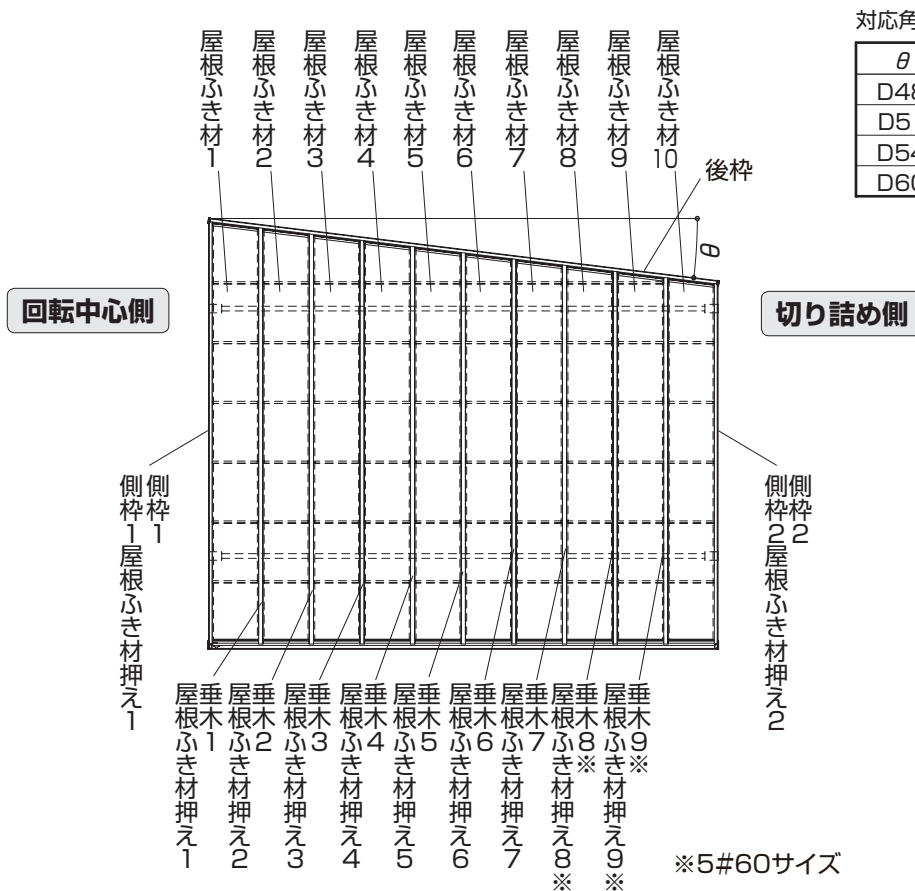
対応角

| θ |
|---|
| D48 |
| D5 |
| D54 |
| D60 |

屋根ふき材1 屋根ふき材2 屋根ふき材3 屋根ふき材4 屋根ふき材5 屋根ふき材6 屋根ふき材7 屋根ふき材8 屋根ふき材9 屋根ふき材10

後枠

θ

回転中心側

切り詰め側

側枠1

側枠1屋根ふき材押え1

側枠2

側枠2屋根ふき材押え2

垂木1 屋根ふき材押え1

垂木2 屋根ふき材押え2

垂木3 屋根ふき材押え3

垂木4 屋根ふき材押え4

垂木5 屋根ふき材押え5

垂木6 屋根ふき材押え6

垂木7 屋根ふき材押え7

垂木8※ 屋根ふき材押え8※

垂木9※ 屋根ふき材押え9※

※5#60サイズ